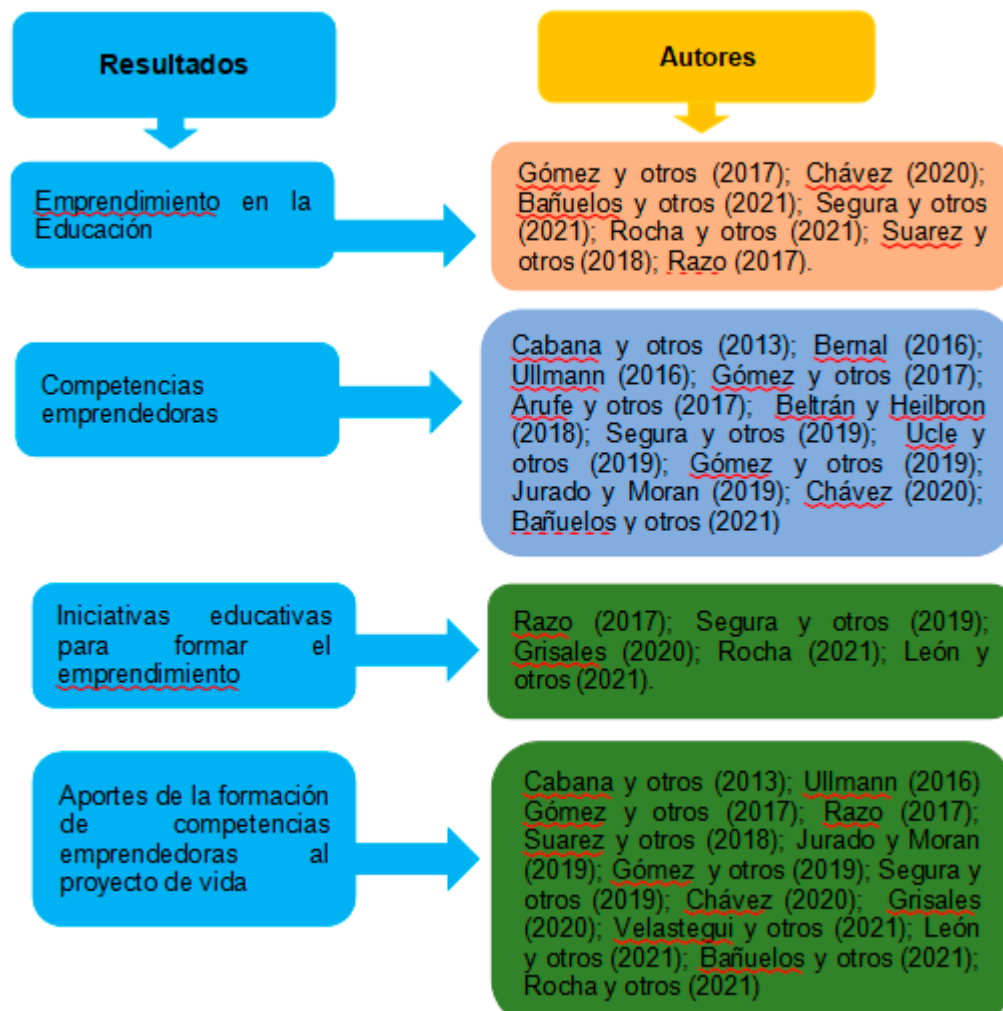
Resultados

Autores

Emprendimiento en la Educación

Gómez y otros (2017); Chávez (2020); Bañuelos y otros (2021); Segura y otros (2021); Rocha y otros (2021); Suarez y otros (2018); Razo (2017).

Competencias emprendedoras

Cabana y otros (2013); Bernal (2016); Ullmann (2016); Gómez y otros (2017); Arufe y otros (2017); Beltrán y Heilbron (2018); Segura y otros (2019); Ucle y otros (2019); Gómez y otros (2019); Jurado y Moran (2019); Chávez (2020); Bañuelos y otros (2021)

Iniciativas educativas para formar el emprendimiento

Razo (2017); Segura y otros (2019); Grisales (2020); Rocha (2021); León y otros (2021).

Aportes de la formación de competencias emprendedoras al proyecto de vida

Cabana y otros (2013); Ullmann (2016) Gómez y otros (2017); Razo (2017); Suarez y otros (2018); Jurado y Moran (2019); Gómez y otros (2019); Segura y otros (2019); Chávez (2020); Grisales (2020); Velastegui y otros (2021); León y otros (2021); Bañuelos y otros (2021); Rocha y otros (2021)